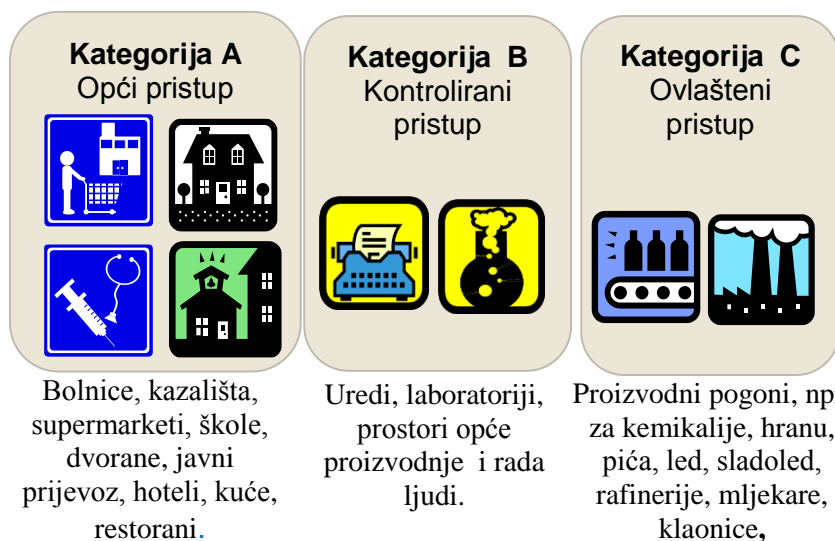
Kategorija A
Opći pristup

Kategorija B
Kontrolirani pristup

Kategorija C
Ovlašteni pristup

Bolnice, kazališta, supermarketi, škole, dvorane, javni prijevoz, hoteli, kuće, restorani.

Uredi, laboratoriji, prostori opće proizvodnje i rada ljudi.

Proizvodni pogoni, np za kemikalije, hranu, pića, led, sladoled, rafinerije, mljekare, klaonice,